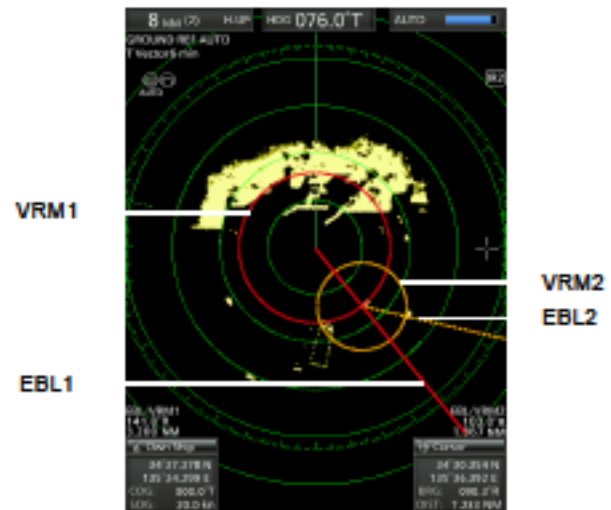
8 NM (2) H UP HDG 076.0°T AUTO

GROUND REF AUTO
T Vector 6 min

AUTO

VRM1

VRM2

EBL2

EBL1

EBL/VRM1
145.0°R
1.30 NM

EBL/VRM2
163.0°R
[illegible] NM

Own Ship
34°37.378 N
135°34.208 E
COG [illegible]
SOG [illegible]

Cursor
34°30.254 N
135°36.892 E
BRG 098.3°R
DIST 1.308 NM